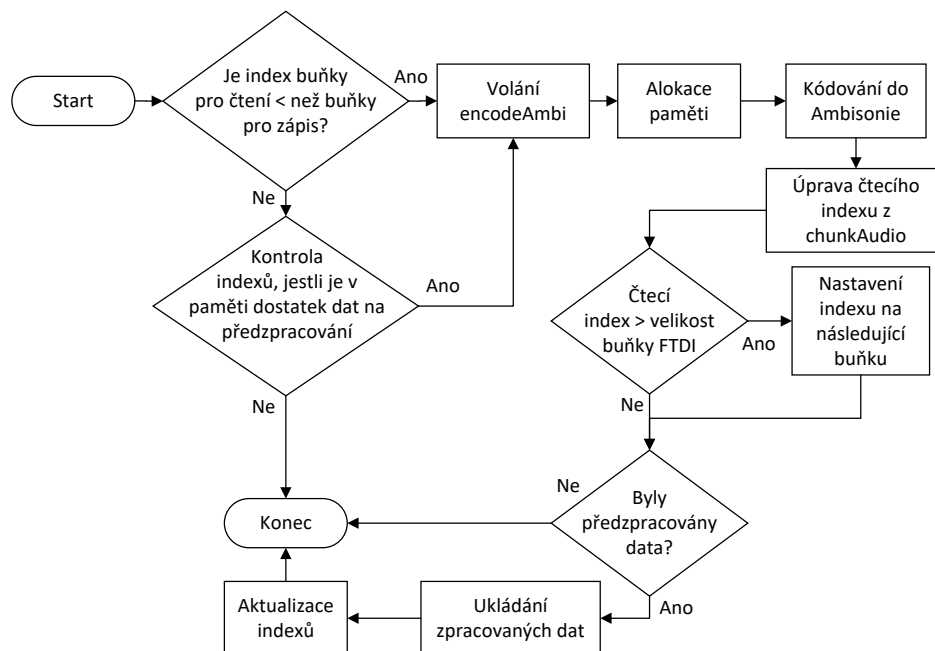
Start

Je index buňky pro čtení < než buňky pro zápis?

Ano

Volání encodeAmbi

Alokace paměti

Kódování do Ambisonie

Ne

Úprava čtecího indexu z chunkAudio

Kontrola indexů, jestli je v paměti dostatek dat na předzpracování

Ano

Čtecí index > velikost buňky FTDI

Ano

Nastavení indexu na následující buňku

Ne

Ne

Ne

Konec

Byly předzpracovány data?

Aktualizace indexů

Ukládání zpracovaných dat

Ano